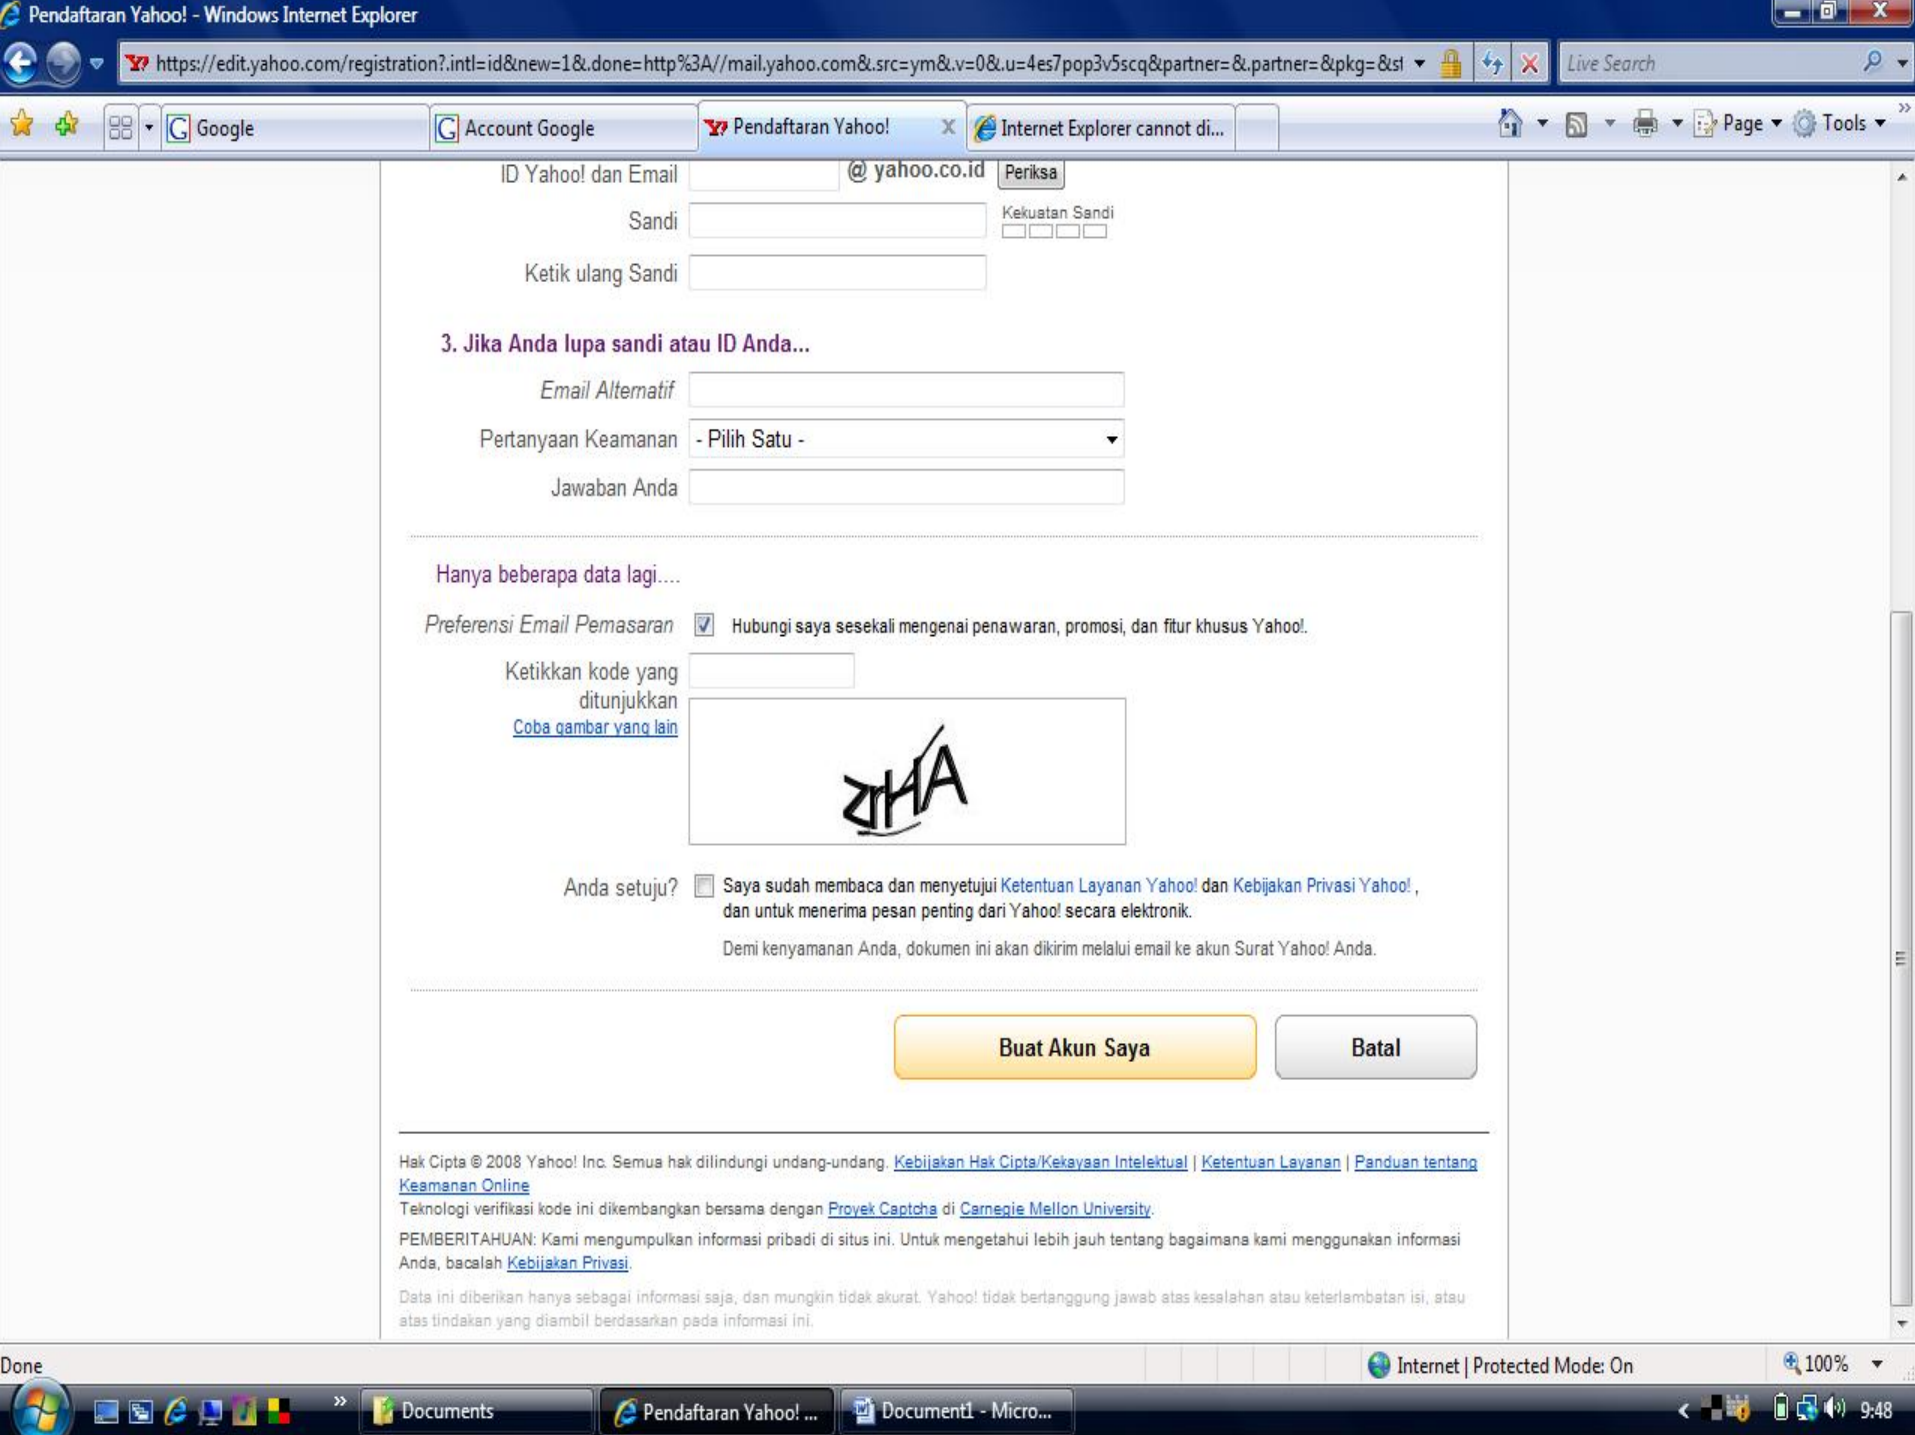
Pendaftaran Yahoo! - Windows Internet Explorer

https://edit.yahoo.com/registration?.intl=id&new=1&.done=http%3A//mail.yahoo.com&.src=ym&.v=0&.u=4es7pop3v5scq&partner=&.partner=&pkg=&st

Live Search

Google | Account Google | Pendaftaran Yahoo! | Internet Explorer cannot di...

Page | Tools

ID Yahoo! dan Email @ yahoo.co.id Periksa

Sandi Kekuatan Sandi

Ketik ulang Sandi

3. Jika Anda lupa sandi atau ID Anda...

Email Alternatif

Pertanyaan Keamanan - Pilih Satu -

Jawaban Anda

Hanya beberapa data lagi....

Preferensi Email Pemasaran Hubungi saya sesekali mengenai penawaran, promosi, dan fitur khusus Yahoo!.

Ketikkan kode yang ditunjukkan

Coba gambar yang lain

zHA

Anda setuju? Saya sudah membaca dan menyetujui Ketentuan Layanan Yahoo! dan Kebijakan Privasi Yahoo! , dan untuk menerima pesan penting dari Yahoo! secara elektronik.

Demi kenyamanan Anda, dokumen ini akan dikirim melalui email ke akun Surat Yahoo! Anda.

Buat Akun Saya Batal

Hak Cipta © 2008 Yahoo! Inc. Semua hak dilindungi undang-undang. Kebijakan Hak Cipta/Kekayaan Intelektual | Ketentuan Layanan | Panduan tentang Keamanan Online

Teknologi verifikasi kode ini dikembangkan bersama dengan Proyek Captcha di Carnegie Mellon University.

PEMBERITAHUAN: Kami mengumpulkan informasi pribadi di situs ini. Untuk mengetahui lebih jauh tentang bagaimana kami menggunakan informasi Anda, bacalah Kebijakan Privasi.

Data ini diberikan hanya sebagai informasi saja, dan mungkin tidak akurat. Yahoo! tidak bertanggung jawab atas kesalahan atau keterlambatan isi, atau atas tindakan yang diambil berdasarkan pada informasi ini.

Done

Internet | Protected Mode: On

100%

Documents | Pendaftaran Yahoo! ... | Document1 - Micro...

9:48